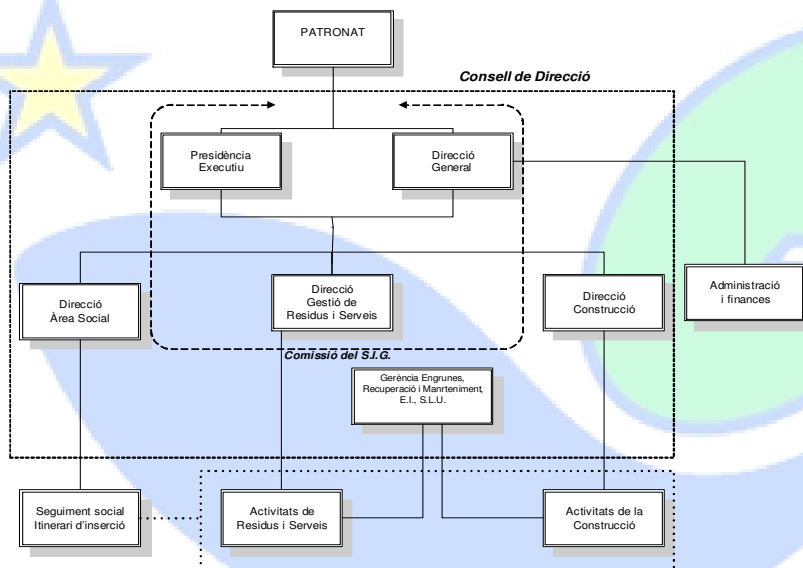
PATRONAT

Consell de Direcció

Presidència Executiu

Direcció General

Administració i finances

Direcció Àrea Social

Direcció Gestió de Residus i Serveis

Direcció Construcció

Comissió del S.I.G.

Gerència Engrunes, Recuperació i Manrteniment, E.I., S.L.U.

Seguiment social Itinerari d'inserció

Activitats de Residus i Serveis

Activitats de la Construcció